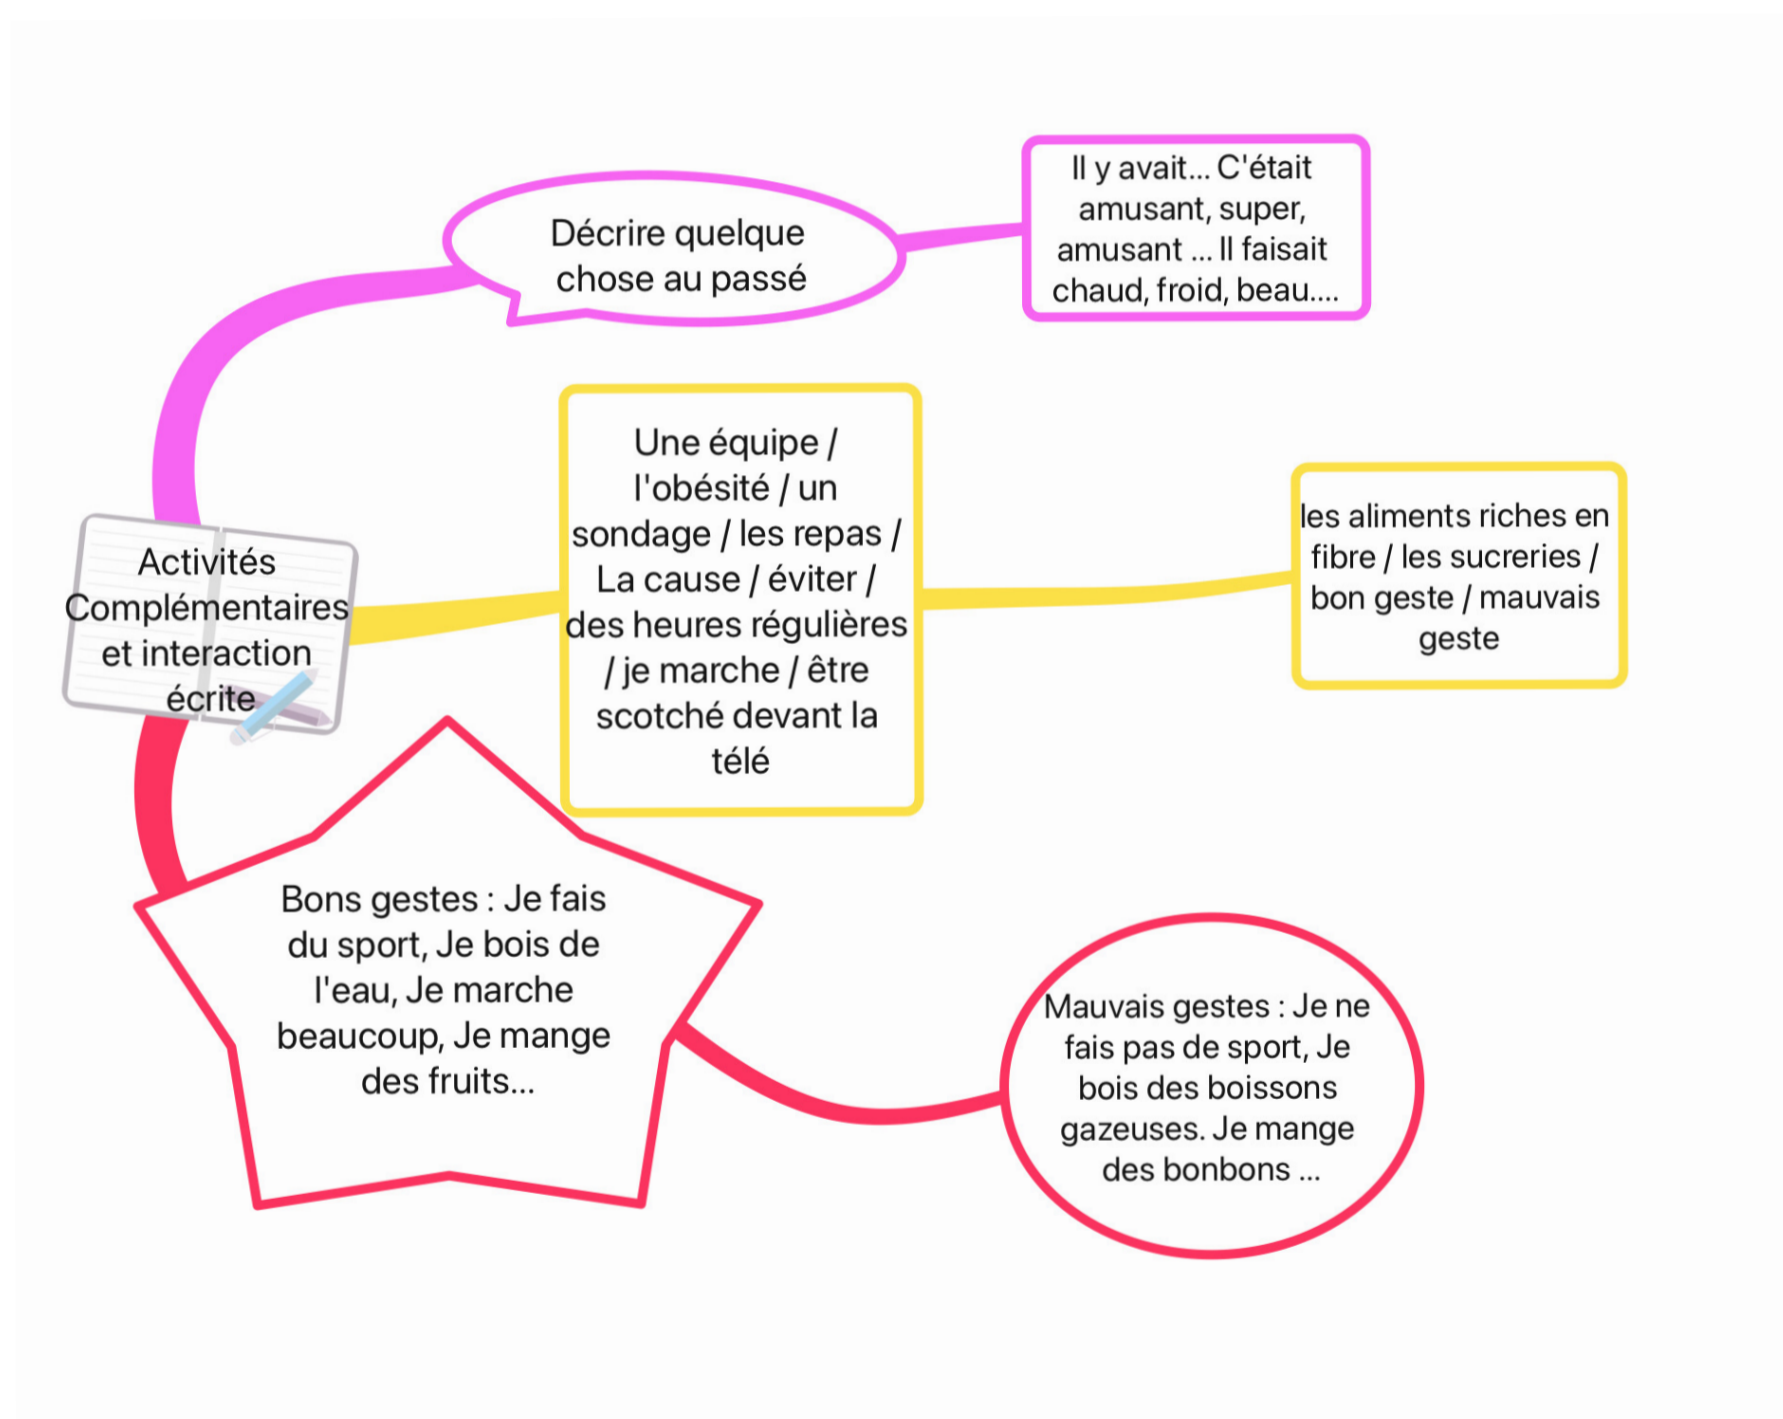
Activités Complémentaires et interaction écrite

Décrire quelque chose au passé

Il y avait... C'était amusant, super, amusant ... Il faisait chaud, froid, beau....

Une équipe / l'obésité / un sondage / les repas / La cause / éviter / des heures régulières / je marche / être scotché devant la télé

les aliments riches en fibre / les sucreries / bon geste / mauvais geste

Bons gestes : Je fais du sport, Je bois de l'eau, Je marche beaucoup, Je mange des fruits...

Mauvais gestes : Je ne fais pas de sport, Je bois des boissons gazeuses. Je mange des bonbons ...